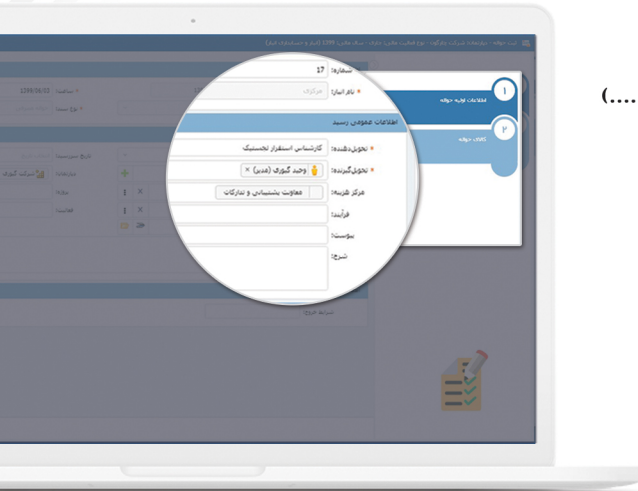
(....

شماره: 17
* نام انبار: مرکزی
اطلاعات عمومی رسید
* تحویل‌دهنده: کارشناس استقرار تجسنیک
* تحویل‌گیرنده: وحید گوری (مدیر) ×
مرکز هزینه: معاونت پشتیبانی و تدارکات
فرآیند:
پیوست:
شرح:

اطلاعات اولیه حواله
کالای حواله
1
2

ثبت حواله - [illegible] - نوع فعالیت مالی: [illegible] - سال مالی: 1399 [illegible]
1399/04/03
شرایط خروج: